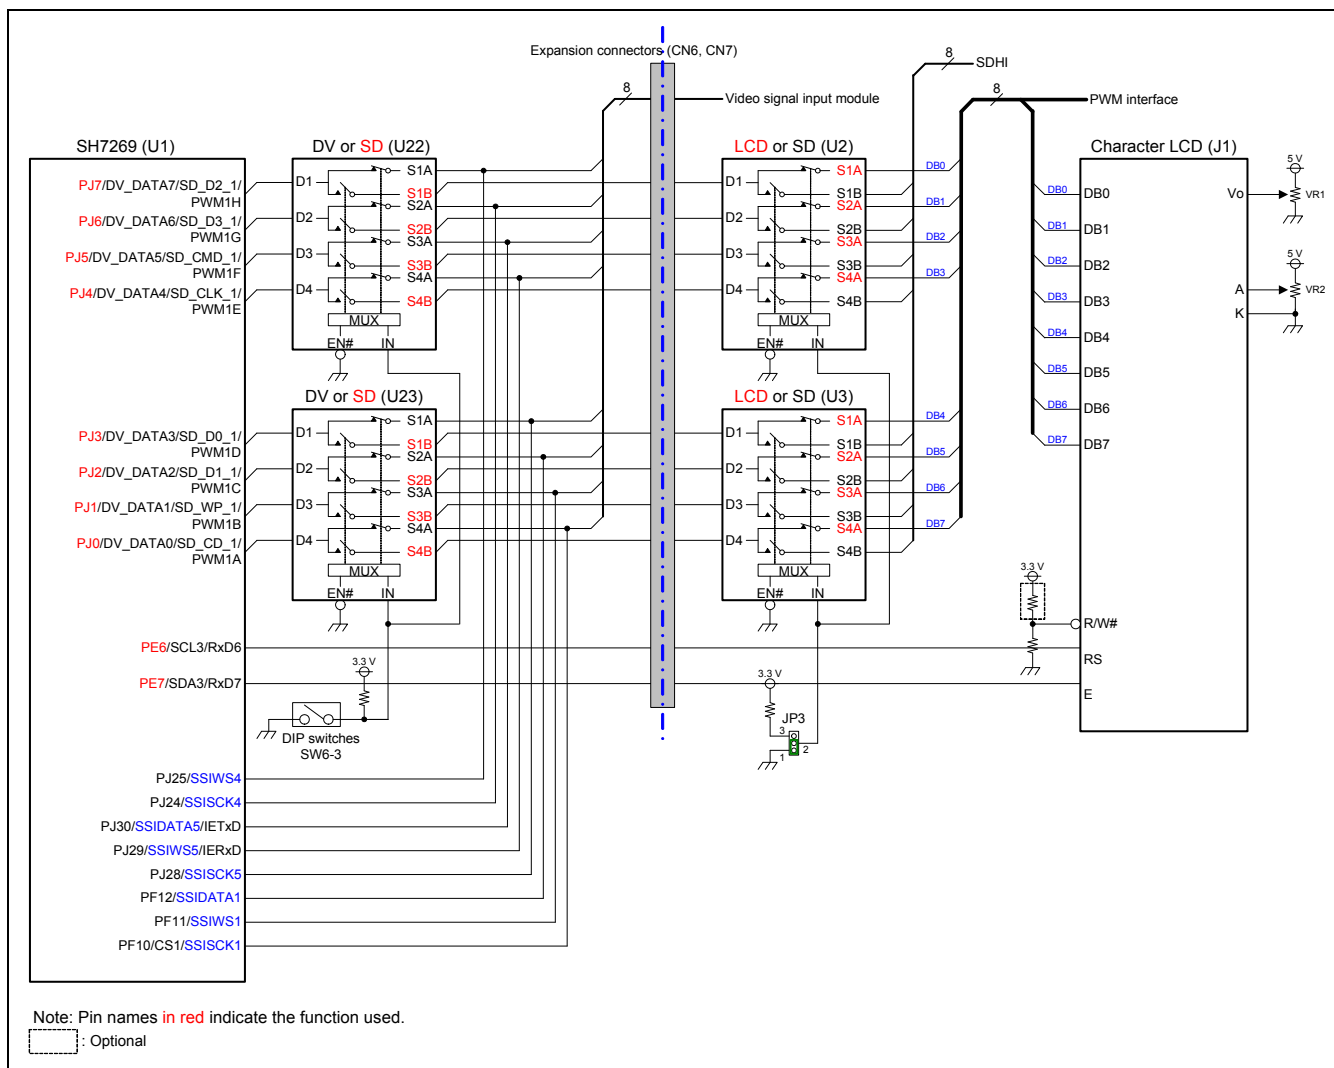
Expansion connectors (CN6, CN7)

8
SDHI

8
Video signal input module

8
PWM interface

SH7269 (U1)

DV or SD (U22)

LCD or SD (U2)

Character LCD (J1)

PJ7/DV_DATA7/SD_D2_1/ PWM1H
PJ6/DV_DATA6/SD_D3_1/ PWM1G
PJ5/DV_DATA5/SD_CMD_1/ PWM1F
PJ4/DV_DATA4/SD_CLK_1/ PWM1E

D1 D2 D3 D4
S1A S1B S2A S2B S3A S3B S4A S4B
MUX
EN# IN

D1 D2 D3 D4
S1A S1B S2A S2B S3A S3B S4A S4B
MUX
EN# IN

DB0 DB1 DB2 DB3

DB0 DB1 DB2 DB3 DB4 DB5 DB6 DB7

DB0
DB1
DB2
DB3
DB4
DB5
DB6
DB7

5 V
Vo
VR1
5 V
A
VR2
K

DV or SD (U23)

LCD or SD (U3)

PJ3/DV_DATA3/SD_D0_1/ PWM1D
PJ2/DV_DATA2/SD_D1_1/ PWM1C
PJ1/DV_DATA1/SD_WP_1/ PWM1B
PJ0/DV_DATA0/SD_CD_1/ PWM1A

D1 D2 D3 D4
S1A S1B S2A S2B S3A S3B S4A S4B
MUX
EN# IN

D1 D2 D3 D4
S1A S1B S2A S2B S3A S3B S4A S4B
MUX
EN# IN

DB4 DB5 DB6 DB7

3.3 V
R/W#
RS
E

PE6/SCL3/RxD6
3.3 V
PE7/SDA3/RxD7

3.3 V
JP3
3
2
1

DIP switches
SW6-3

PJ25/SSIWS4
PJ24/SSISCK4
PJ30/SSIDATA5/IETxD
PJ29/SSIWS5/IERxD
PJ28/SSISCK5
PF12/SSIDATA1
PF11/SSIWS1
PF10/CS1/SSISCK1

Note: Pin names in red indicate the function used.
: Optional